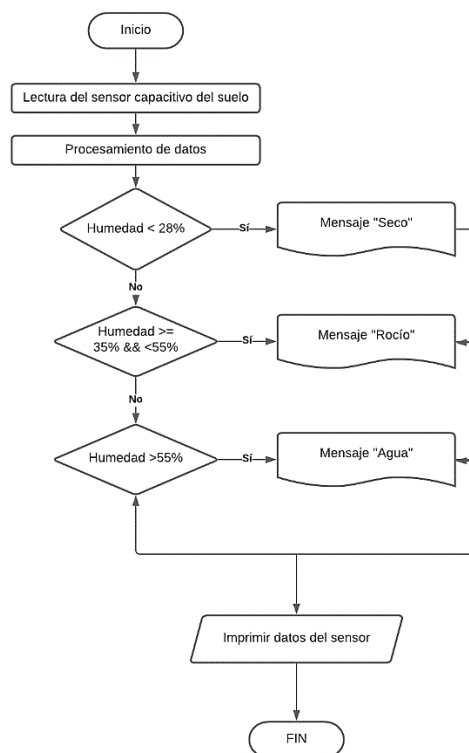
Inicio

Lectura del sensor capacitivo del suelo

Procesamiento de datos

Humedad < 28%

Sí

Mensaje "Seco"

No

Humedad >= 35% && <55%

Sí

Mensaje "Rocío"

No

Humedad >55%

Sí

Mensaje "Agua"

Imprimir datos del sensor

FIN